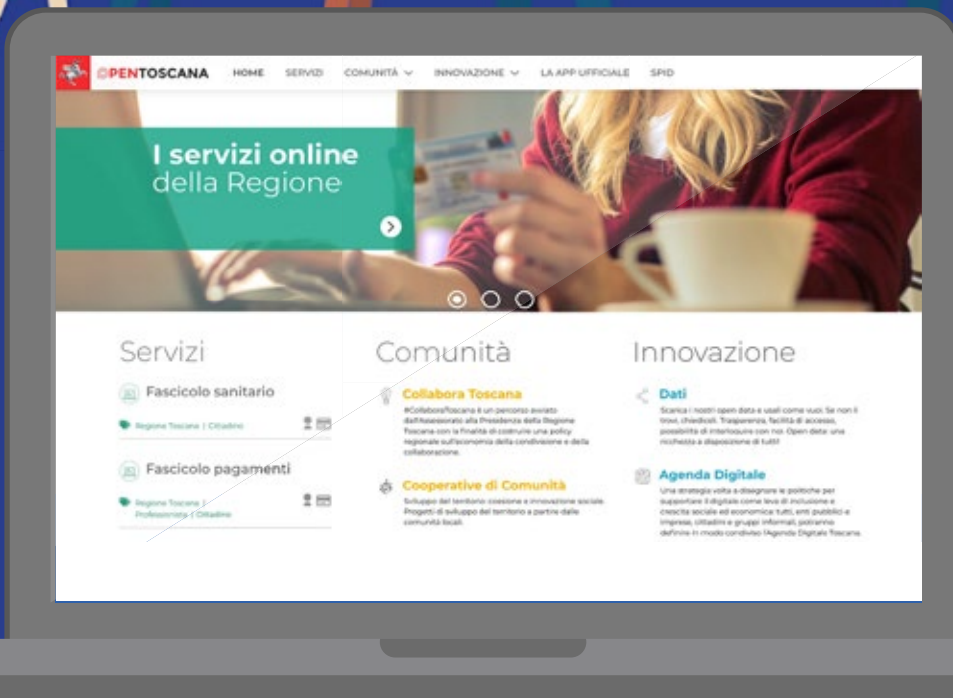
OPENTOSCANA HOME SERVIZI COMUNITÀ INNOVAZIONE LA APP UFFICIALE SPID

I servizi online
della Regione

Servizi

Fascicolo sanitario

Regione Toscana | Cittadino

Fascicolo pagamenti

Regione Toscana | Professionista | Cittadino

Comunità

Collabora Toscana

#CollaboraToscana è un percorso avviato dall'Assessorato alla Presidenza della Regione Toscana con la finalità di costruire una policy regionale sull'economia della condivisione e della collaborazione.

Cooperative di Comunità

Sviluppo del territorio: coesione e innovazione sociale. Progetti di sviluppo del territorio a partire dalle comunità locali.

Innovazione

Dati

Scarica i nostri open data e usali come vuoi. Se non li trovi, chiedicili. Trasparenza, facilità di accesso, possibilità di interloquire con noi. Open data: una ricchezza a disposizione di tutti!

Agenda Digitale

Una strategia volta a disegnare le politiche per supportare il digitale come leva di inclusione e crescita sociale ed economica: tutti, enti pubblici e imprese, cittadini e gruppi informali, potranno definire in modo condiviso l'Agenda Digitale Toscana.